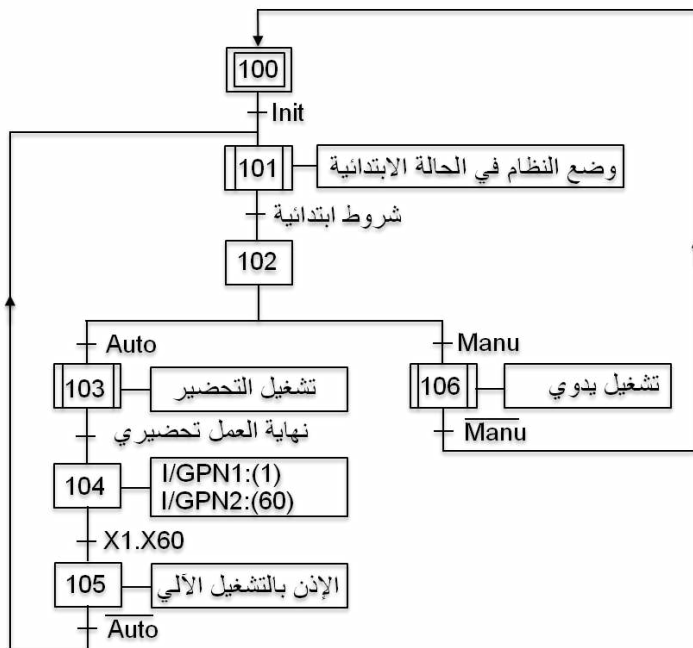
100

Init

101 وضع النظام في الحالة الابتدائية

شروط ابتدائية

102

Auto

Manu

103 تشغيل التحضير

106 تشغيل يدوي

نهاية العمل تحضيري

$\overline{Manu}$

104 I/GPN1:(1) I/GPN2:(60)

X1.X60

105 الإذن بالتشغيل الآلي

$\overline{Auto}$